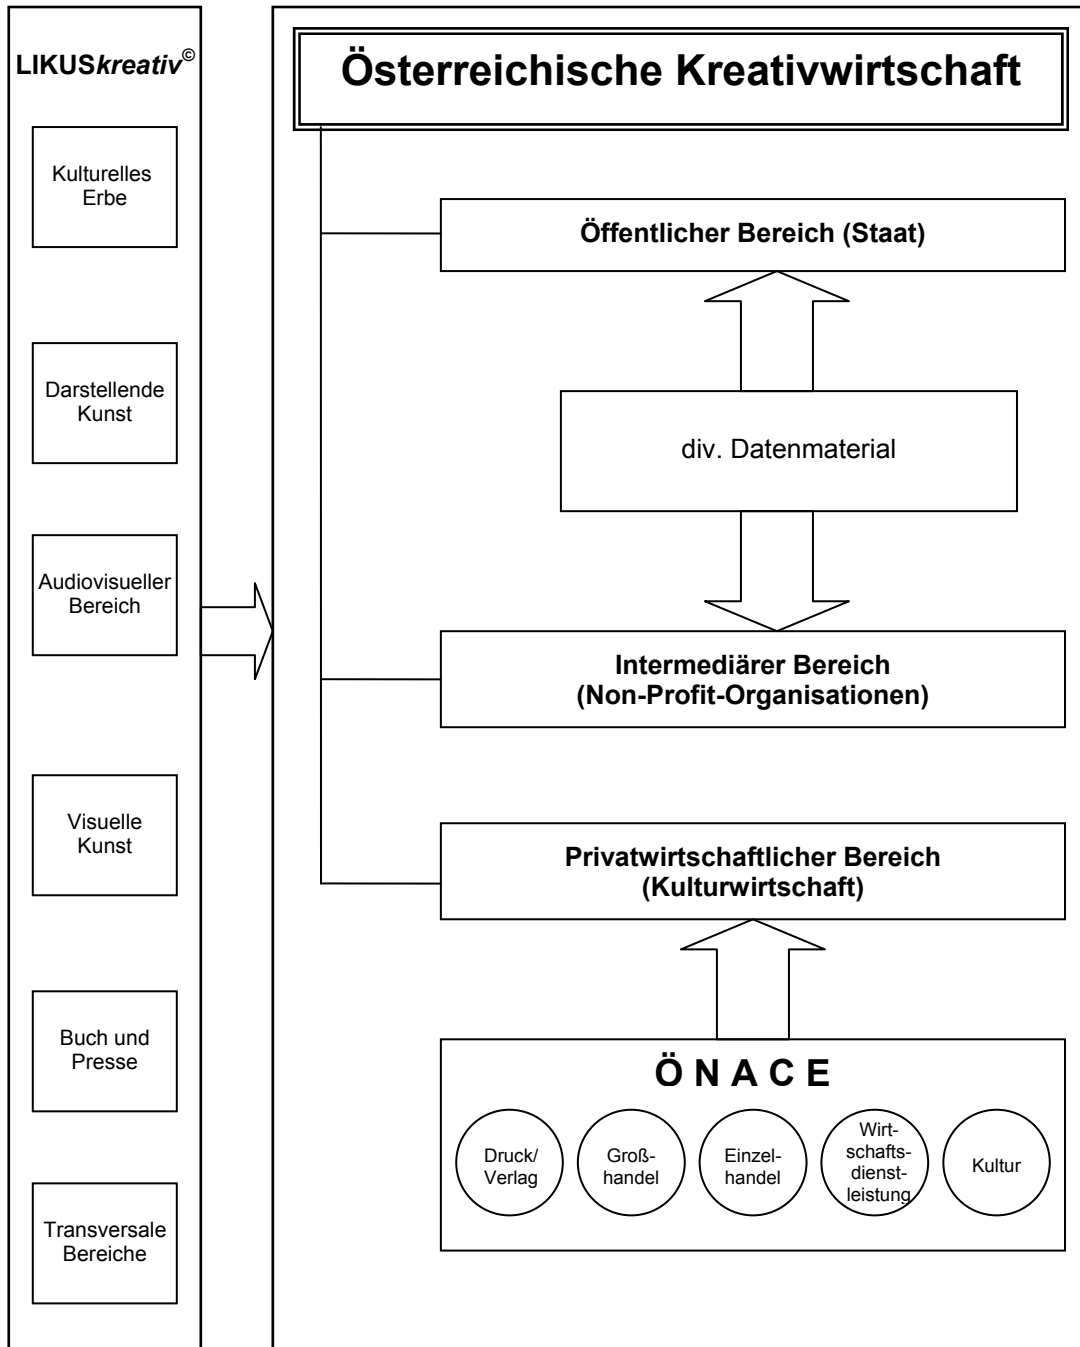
LIKUS*kreativ*©

Kulturelles Erbe

Darstellende Kunst

Audiovisueller Bereich

Visuelle Kunst

Buch und Presse

Transversale Bereiche

Österreichische Kreativwirtschaft

Öffentlicher Bereich (Staat)

div. Datenmaterial

Intermediärer Bereich (Non-Profit-Organisationen)

Privatwirtschaftlicher Bereich (Kulturwirtschaft)

Ö N A C E

Druck/ Verlag

Großhandel

Einzelhandel

Wirtschaftsdienstleistung

Kultur